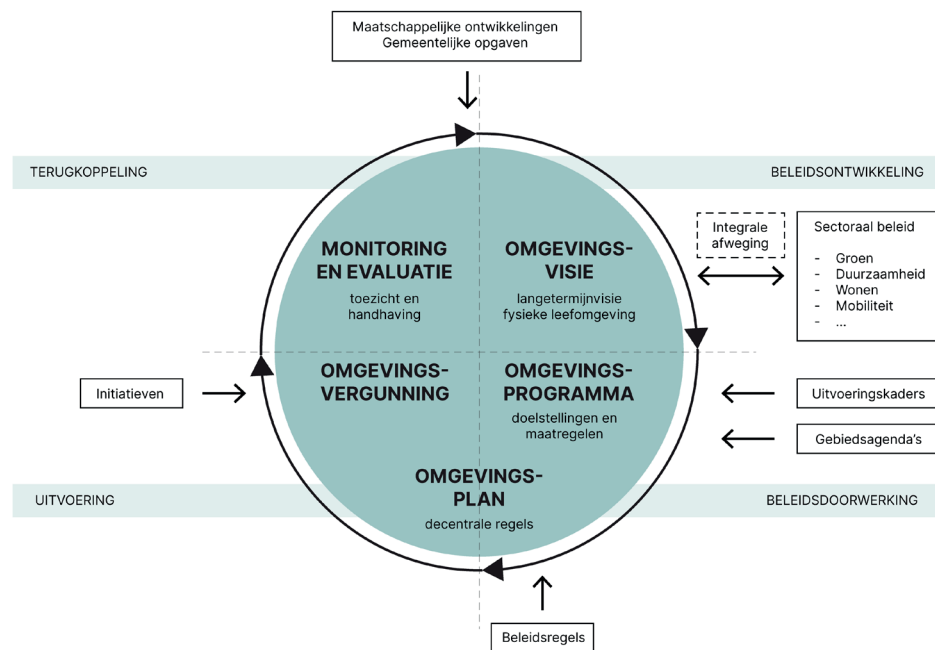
Maatschappelijke ontwikkelingen
Gemeentelijke opgaven

TERUGKOPPELING

BELEIDSONTWIKKELING

MONITORING EN EVALUATIE
toezicht en handhaving

OMGEVINGSVISIE
langetermijnvisie fysieke leefomgeving

Integrale afweging

Sectoraal beleid
- Groen
- Duurzaamheid
- Wonen
- Mobiliteit
- ...

Initiatieven

OMGEVINGSVERGUNNING

OMGEVINGSPROGRAMMA
doelstellingen en maatregelen

Uitvoeringskaders

Gebiedsagenda's

OMGEVINGSPLAN
decentrale regels

UITVOERING

BELEIDSDOORWERKING

Beleidsregels